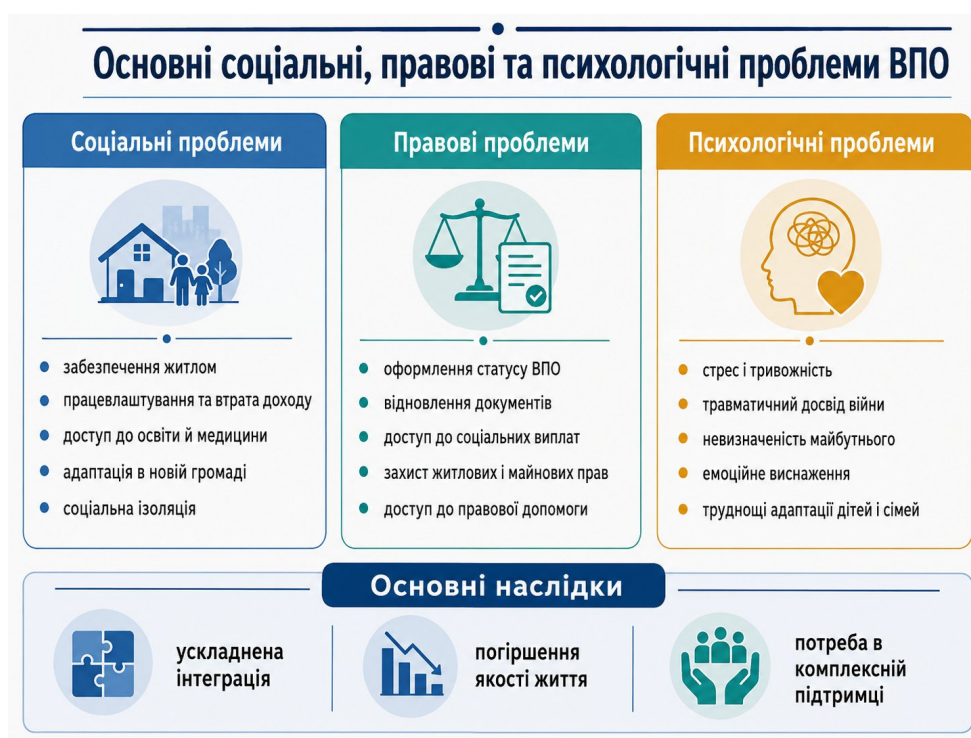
Основні соціальні, правові та психологічні проблеми ВПО

Соціальні проблеми

- забезпечення житлом
- працевлаштування та втрата доходу
- доступ до освіти й медицини
- адаптація в новій громаді
- соціальна ізоляція

Правові проблеми

- оформлення статусу ВПО
- відновлення документів
- доступ до соціальних виплат
- захист житлових і майнових прав
- доступ до правової допомоги

Психологічні проблеми

- стрес і тривожність
- травматичний досвід війни
- невизначеність майбутнього
- емоційне виснаження
- труднощі адаптації дітей і сімей

Основні наслідки

ускладнена інтеграція

погіршення якості життя

потреба в комплексній підтримці